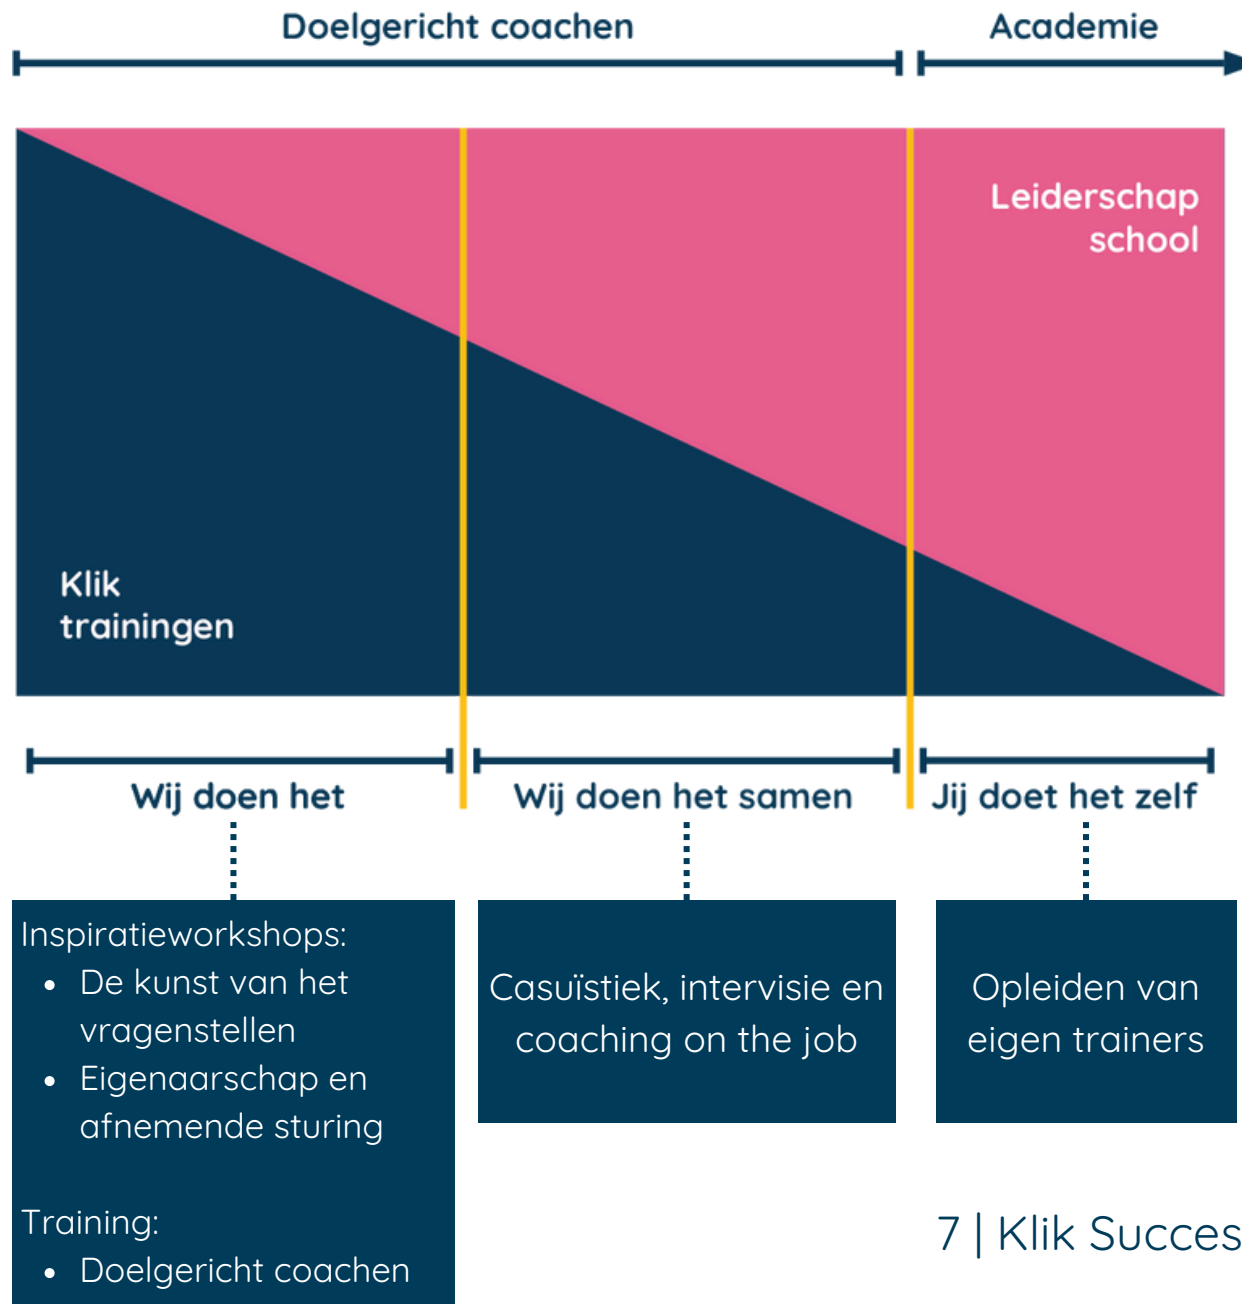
Doelgericht coachen

Academie

Leiderschap school

Klik trainingen

Wij doen het

Wij doen het samen

Jij doet het zelf

Inspiratieworkshops:
- De kunst van het vragenstellen
- Eigenaarschap en afnemende sturing

Training:
- Doelgericht coachen

Casuïstiek, intervisie en coaching on the job

Opleiden van eigen trainers

7 | Klik Succes